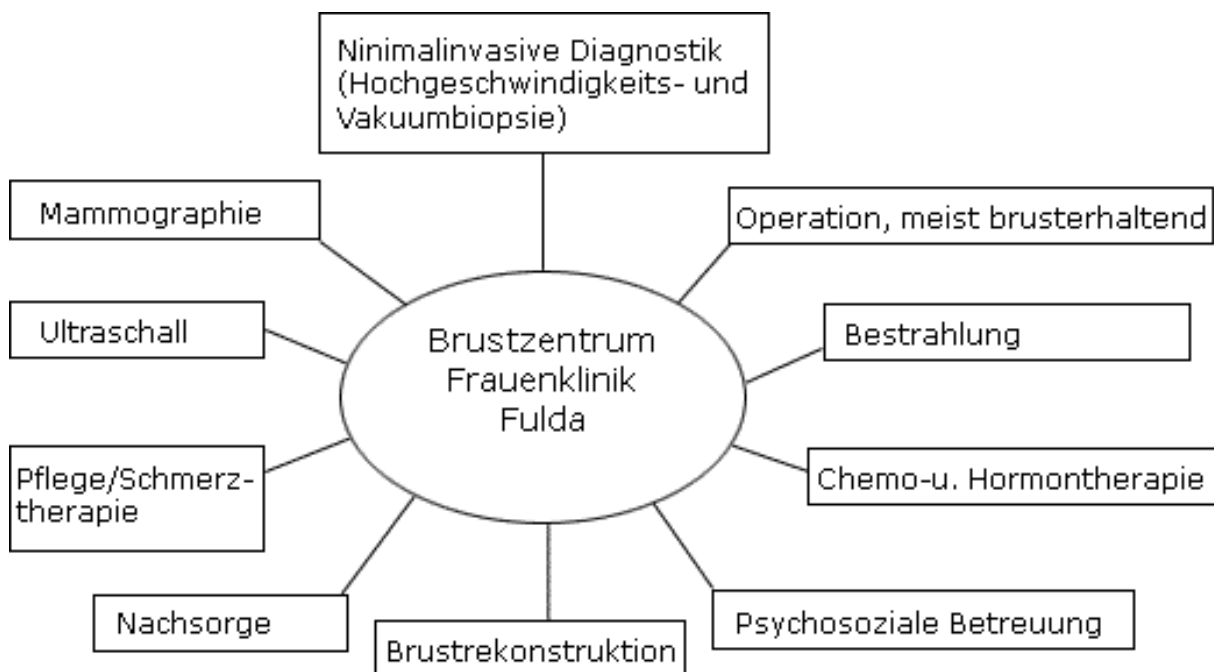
Ninimalinvasive Diagnostik (Hochgeschwindigkeits- und Vakuumbiopsie)

Mammographie

Operation, meist brusterhaltend

Ultraschall

Brustzentrum Frauenklinik Fulda

Bestrahlung

Pflege/Schmerztherapie

Chemo-u. Hormontherapie

Nachsorge

Brustrekonstruktion

Psychosoziale Betreuung